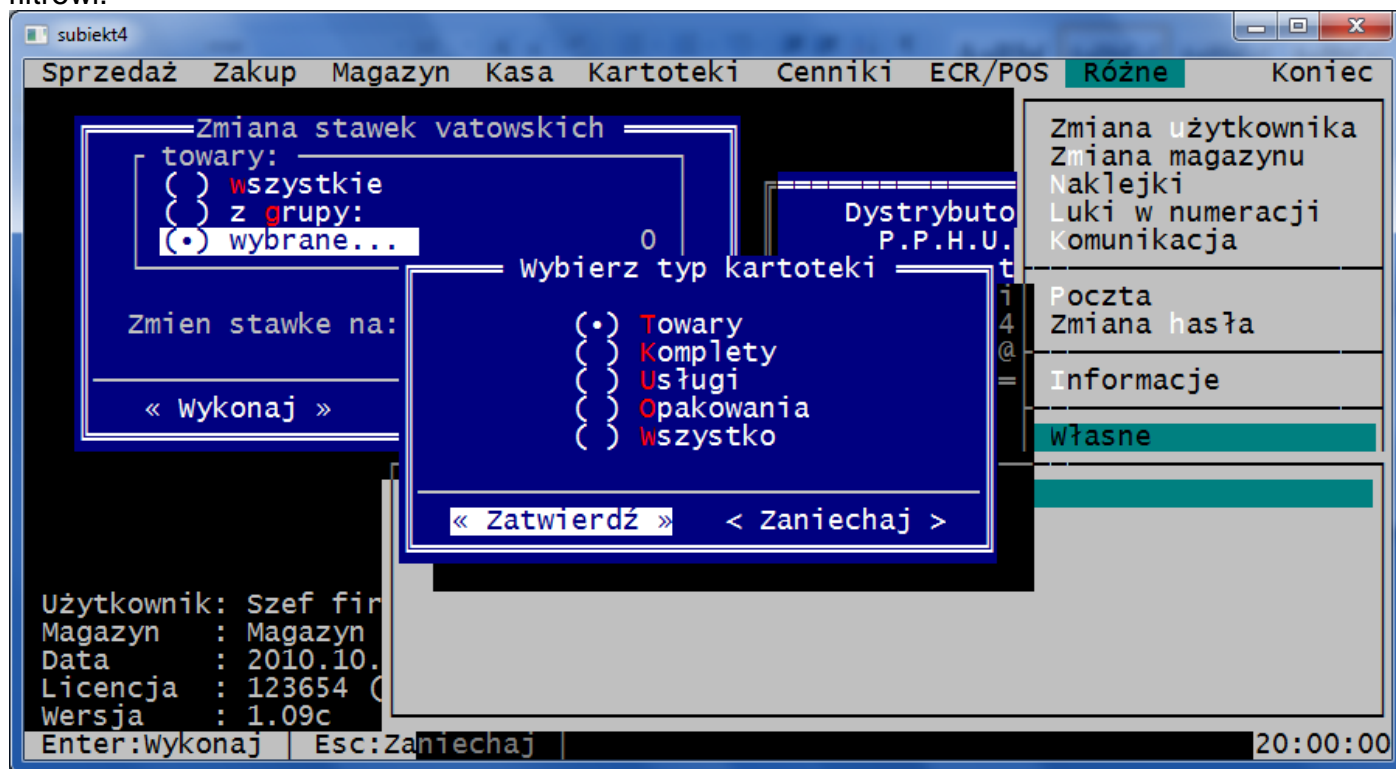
subiekt4

Sprzedaż Zakup Magazyn Kasa Kartoteki Cenniki ECR/POS Różne Koniec

Zmiana stawek vatowskich
towary:
( ) wszystkie
( ) z grupy:
(•) wybrane... 0

Zmien stawke na:

« Wykonaj »

Dystrybuto
P.P.H.U.

Wybierz typ kartoteki
(•) Towary
( ) Komplety
( ) Usługi
( ) Opakowania
( ) Wszystko

« Zatwierdź » < Zaniechaj >

Zmiana użytkownika
Zmiana magazynu
Naklejki
Luki w numeracji
Komunikacja
Poczta
Zmiana hasła
Informacje
Własne

Użytkownik: Szef fir
Magazyn : Magazyn
Data : 2010.10.
Licencja : 123654 (
Wersja : 1.09c

Enter:Wykonaj | Esc:Zaniechaj | 20:00:00